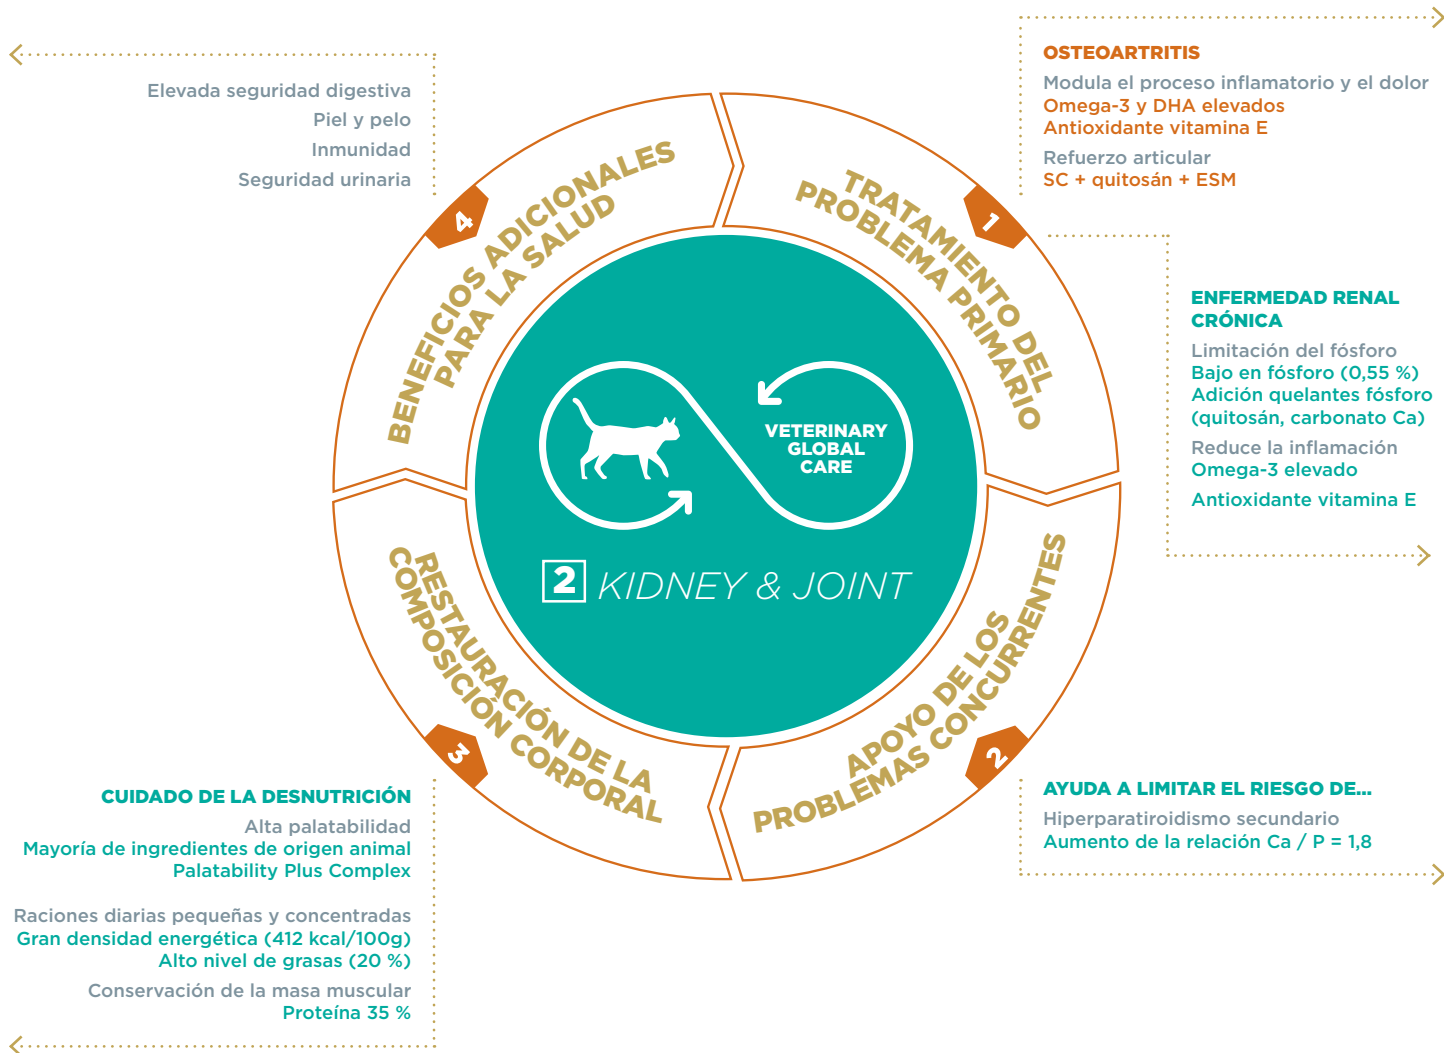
Elevada seguridad digestiva
Piel y pelo
Inmunidad
Seguridad urinaria

OSTEOARTRITIS
Modula el proceso inflamatorio y el dolor
Omega-3 y DHA elevados
Antioxidante vitamina E
Refuerzo articular
SC + quitosán + ESM

4
BENEFICIOS ADICIONALES PARA LA SALUD

1
TRATAMIENTO DEL PROBLEMA PRIMARIO

VETERINARY GLOBAL CARE

2 KIDNEY & JOINT

ENFERMEDAD RENAL CRÓNICA
Limitación del fósforo
Bajo en fósforo (0,55 %)
Adición quelantes fósforo (quitosán, carbonato Ca)
Reduce la inflamación
Omega-3 elevado
Antioxidante vitamina E

3
RESTAURACIÓN DE LA COMPOSICIÓN CORPORAL

2
APOYO DE LOS PROBLEMAS CONCURRENTES

CUIDADO DE LA DESNUTRICIÓN
Alta palatabilidad
Mayoría de ingredientes de origen animal
Palatability Plus Complex

Raciones diarias pequeñas y concentradas
Gran densidad energética (412 kcal/100g)
Alto nivel de grasas (20 %)
Conservación de la masa muscular
Proteína 35 %

AYUDA A LIMITAR EL RIESGO DE...
Hiperparatiroidismo secundario
Aumento de la relación Ca / P = 1,8